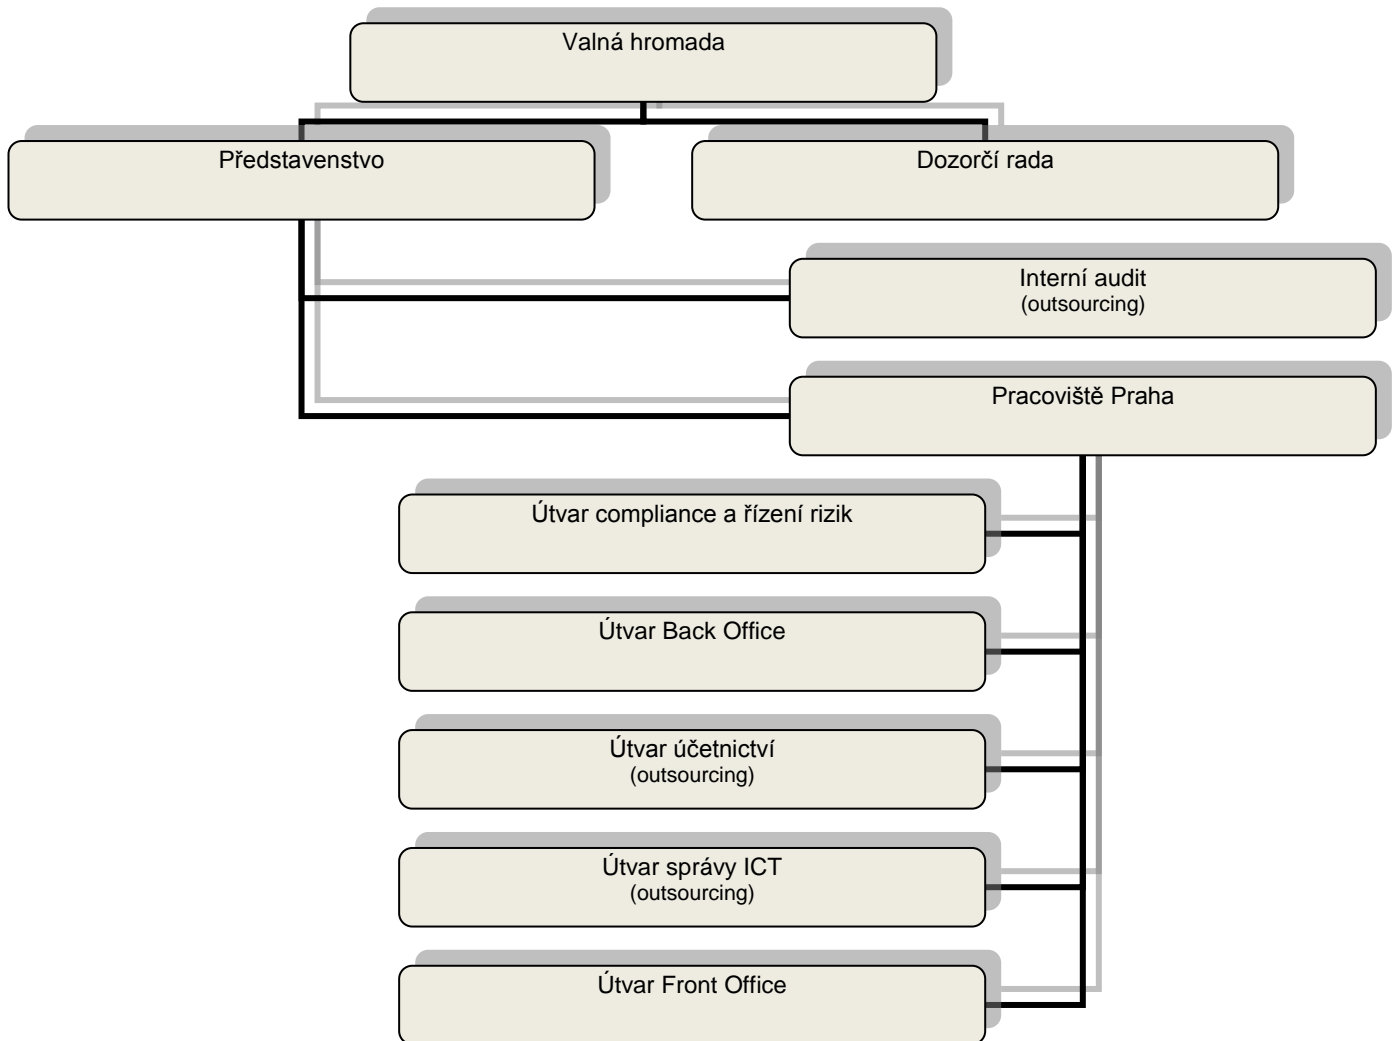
Valná hromada

Představenstvo

Dozorčí rada

Interní audit
(outsourcing)

Pracoviště Praha

Útvar compliance a řízení rizik

Útvar Back Office

Útvar účetnictví
(outsourcing)

Útvar správy ICT
(outsourcing)

Útvar Front Office